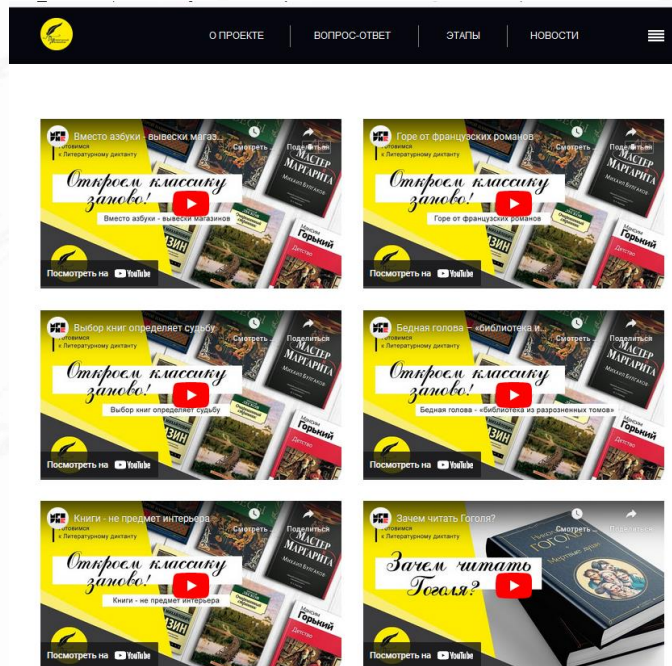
О ПРОЕКТЕ
ВОПРОС-ОТВЕТ
ЭТАПЫ
НОВОСТИ

Вместо азбуки - вывески магаз...
Готовимся к Литературному диктанту
Смотреть
Поделиться
Откроем классику заново!
Вместо азбуки - вывески магазинов
Мастер Маргарита
Михаил Булгаков
Максим Горький
Детство
Посмотреть на YouTube

Горе от французских романов
Готовимся к Литературному диктанту
Смотреть
Поделиться
Откроем классику заново!
Горе от французских романов
Мастер Маргарита
Михаил Булгаков
Максим Горький
Детство
Посмотреть на YouTube

Выбор книг определяет судьбу
Готовимся к Литературному диктанту
Смотреть
Поделиться
Откроем классику заново!
Выбор книг определяет судьбу
Мастер Маргарита
Михаил Булгаков
Максим Горький
Детство
Посмотреть на YouTube

Бедная голова – «библиотека и...
Готовимся к Литературному диктанту
Смотреть
Поделиться
Откроем классику заново!
Бедная голова - «библиотека из разрозненных томов»
Мастер Маргарита
Михаил Булгаков
Максим Горький
Детство
Посмотреть на YouTube

Книги - не предмет интерьера
Готовимся к Литературному диктанту
Смотреть
Поделиться
Откроем классику заново!
Книги - не предмет интерьера
Мастер Маргарита
Михаил Булгаков
Максим Горький
Детство
Посмотреть на YouTube

Зачем читать Гоголя?
Готовимся к Литературному диктанту
Смотреть
Поделиться
Зачем читать Гоголя?
Гоголь
Мертвые души
Посмотреть на YouTube